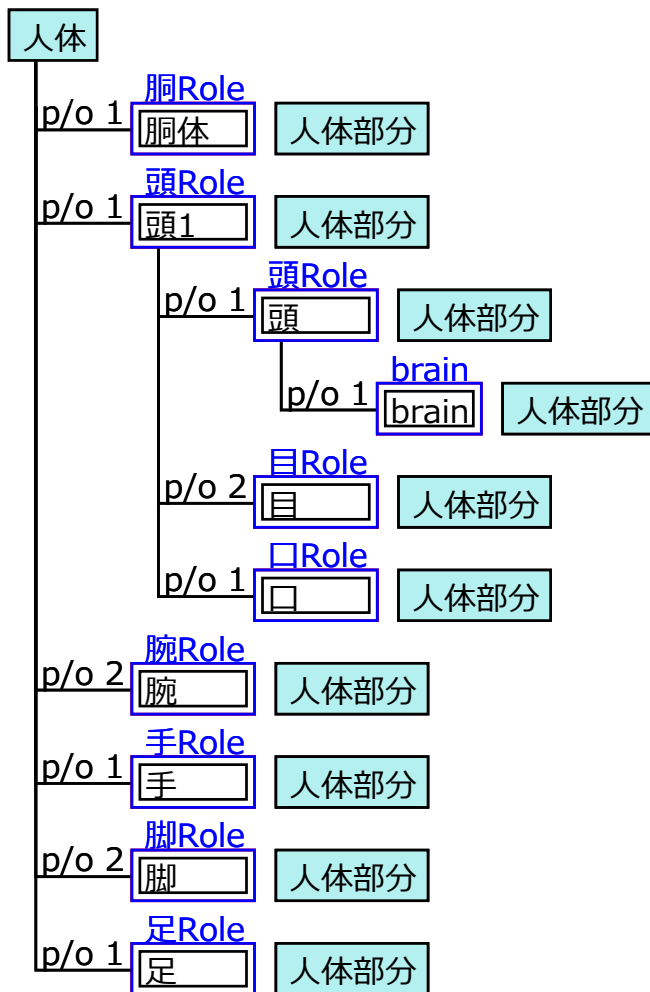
人体

p/o 1 胴Role 胴体 人体部分

p/o 1 頭Role 頭1 人体部分

p/o 1 頭Role 頭 人体部分

p/o 1 brain brain 人体部分

p/o 2 目Role 目 人体部分

p/o 1 口Role 口 人体部分

p/o 2 腕Role 腕 人体部分

p/o 1 手Role 手 人体部分

p/o 2 脚Role 脚 人体部分

p/o 1 足Role 足 人体部分